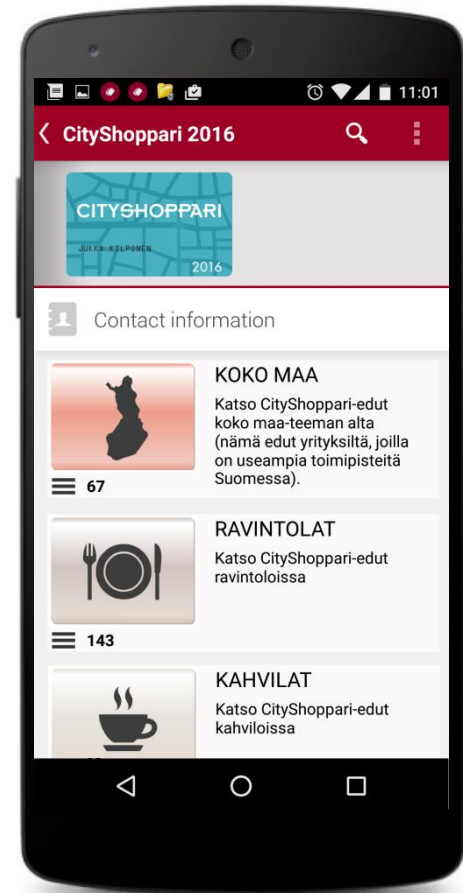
11:01

CityShoppari 2016

CITYSHOPPARI
JUKKA KILPONEN
2016

Contact information

67

KOKO MAA
Katso CityShoppari-edut koko maa-teeman alta (nämä edut yrityksiltä, joilla on useampia toimipisteitä Suomessa).

143

RAVINTOLAT
Katso CityShoppari-edut ravintoloissa

KAHVILAT
Katso CityShoppari-edut kahviloissa